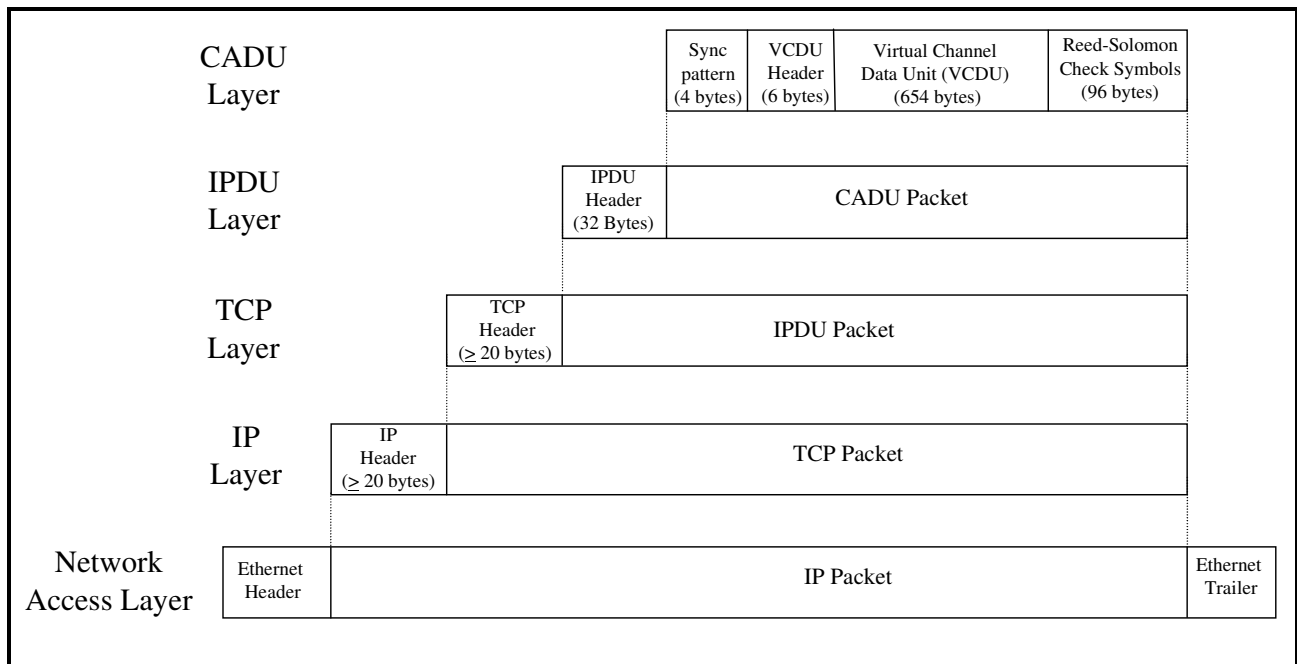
CADU Layer

| Sync pattern (4 bytes) | VCDU Header (6 bytes) | Virtual Channel Data Unit (VCDU) (654 bytes) | Reed-Solomon Check Symbols (96 bytes) |
|---|---|---|---|

IPDU Layer

| IPDU Header (32 Bytes) | CADU Packet |
|---|---|

TCP Layer

| TCP Header ($\geq$ 20 bytes) | IPDU Packet |
|---|---|

IP Layer

| IP Header ($\geq$ 20 bytes) | TCP Packet |
|---|---|

Network Access Layer

| Ethernet Header | IP Packet | Ethernet Trailer |
|---|---|---|